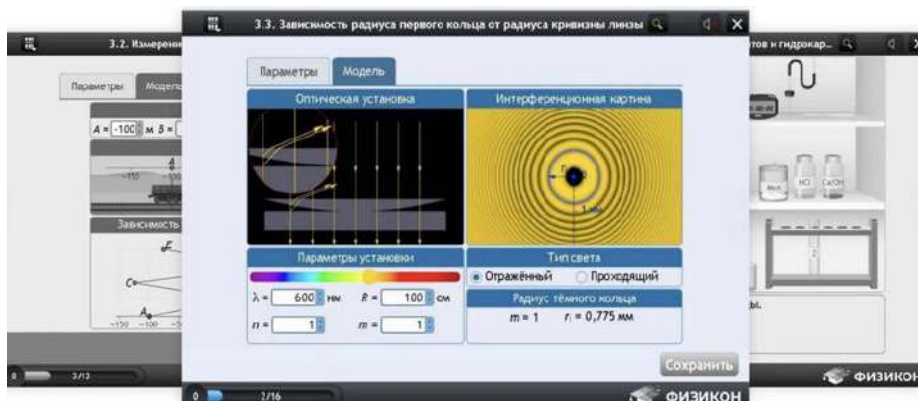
3.2. Измерени

Параметры Модел

$A$ = -100 м $B$ =

-150 -100

Зависимость

$E$

$C$

$A$

-150 -100 -5

0 3/13

3.3. Зависимость радиуса первого кольца от радиуса кривизны линзы

Параметры Модель

Оптическая установка

Интерференционная картина

Параметры установки

λ = 600 нм $R$ = 100 см

$n$ = 1 $m$ = 1

Тип света

Отражённый Проходящий

Радиус тёмного кольца

$m$ = 1 $r_1$ = 0,775 мм

Сохранить

0 2/16

ФИЗИКОН

тов и гидрокар...

HCl

ы.

ФИЗИКОН